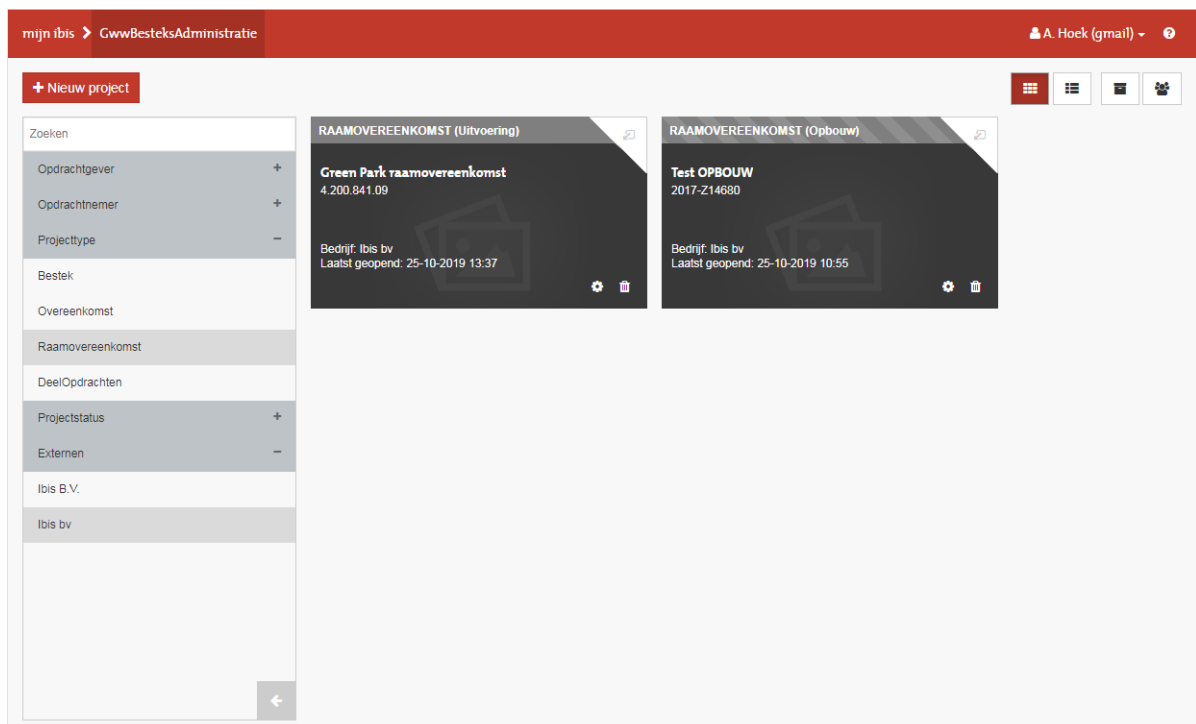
mijn ibis > GwwBesteksAdministratie

A. Hoek (gmail)

+ Nieuw project

Zoeken

Opdrachtgever +

Opdrachtnemer +

Projecttype −

Bestek

Overeenkomst

Raamovereenkomst

DeelOpdrachten

Projectstatus +

Externen −

Ibis B.V.

Ibis bv

RAAMOVEREENKOMST (Uitvoering)

Green Park raamovereenkomst
4.200.841.09

Bedrijf: Ibis bv
Laatst geopend: 25-10-2019 13:37

RAAMOVEREENKOMST (Opbouw)

Test OPBOUW
2017-Z14680

Bedrijf: Ibis bv
Laatst geopend: 25-10-2019 10:55